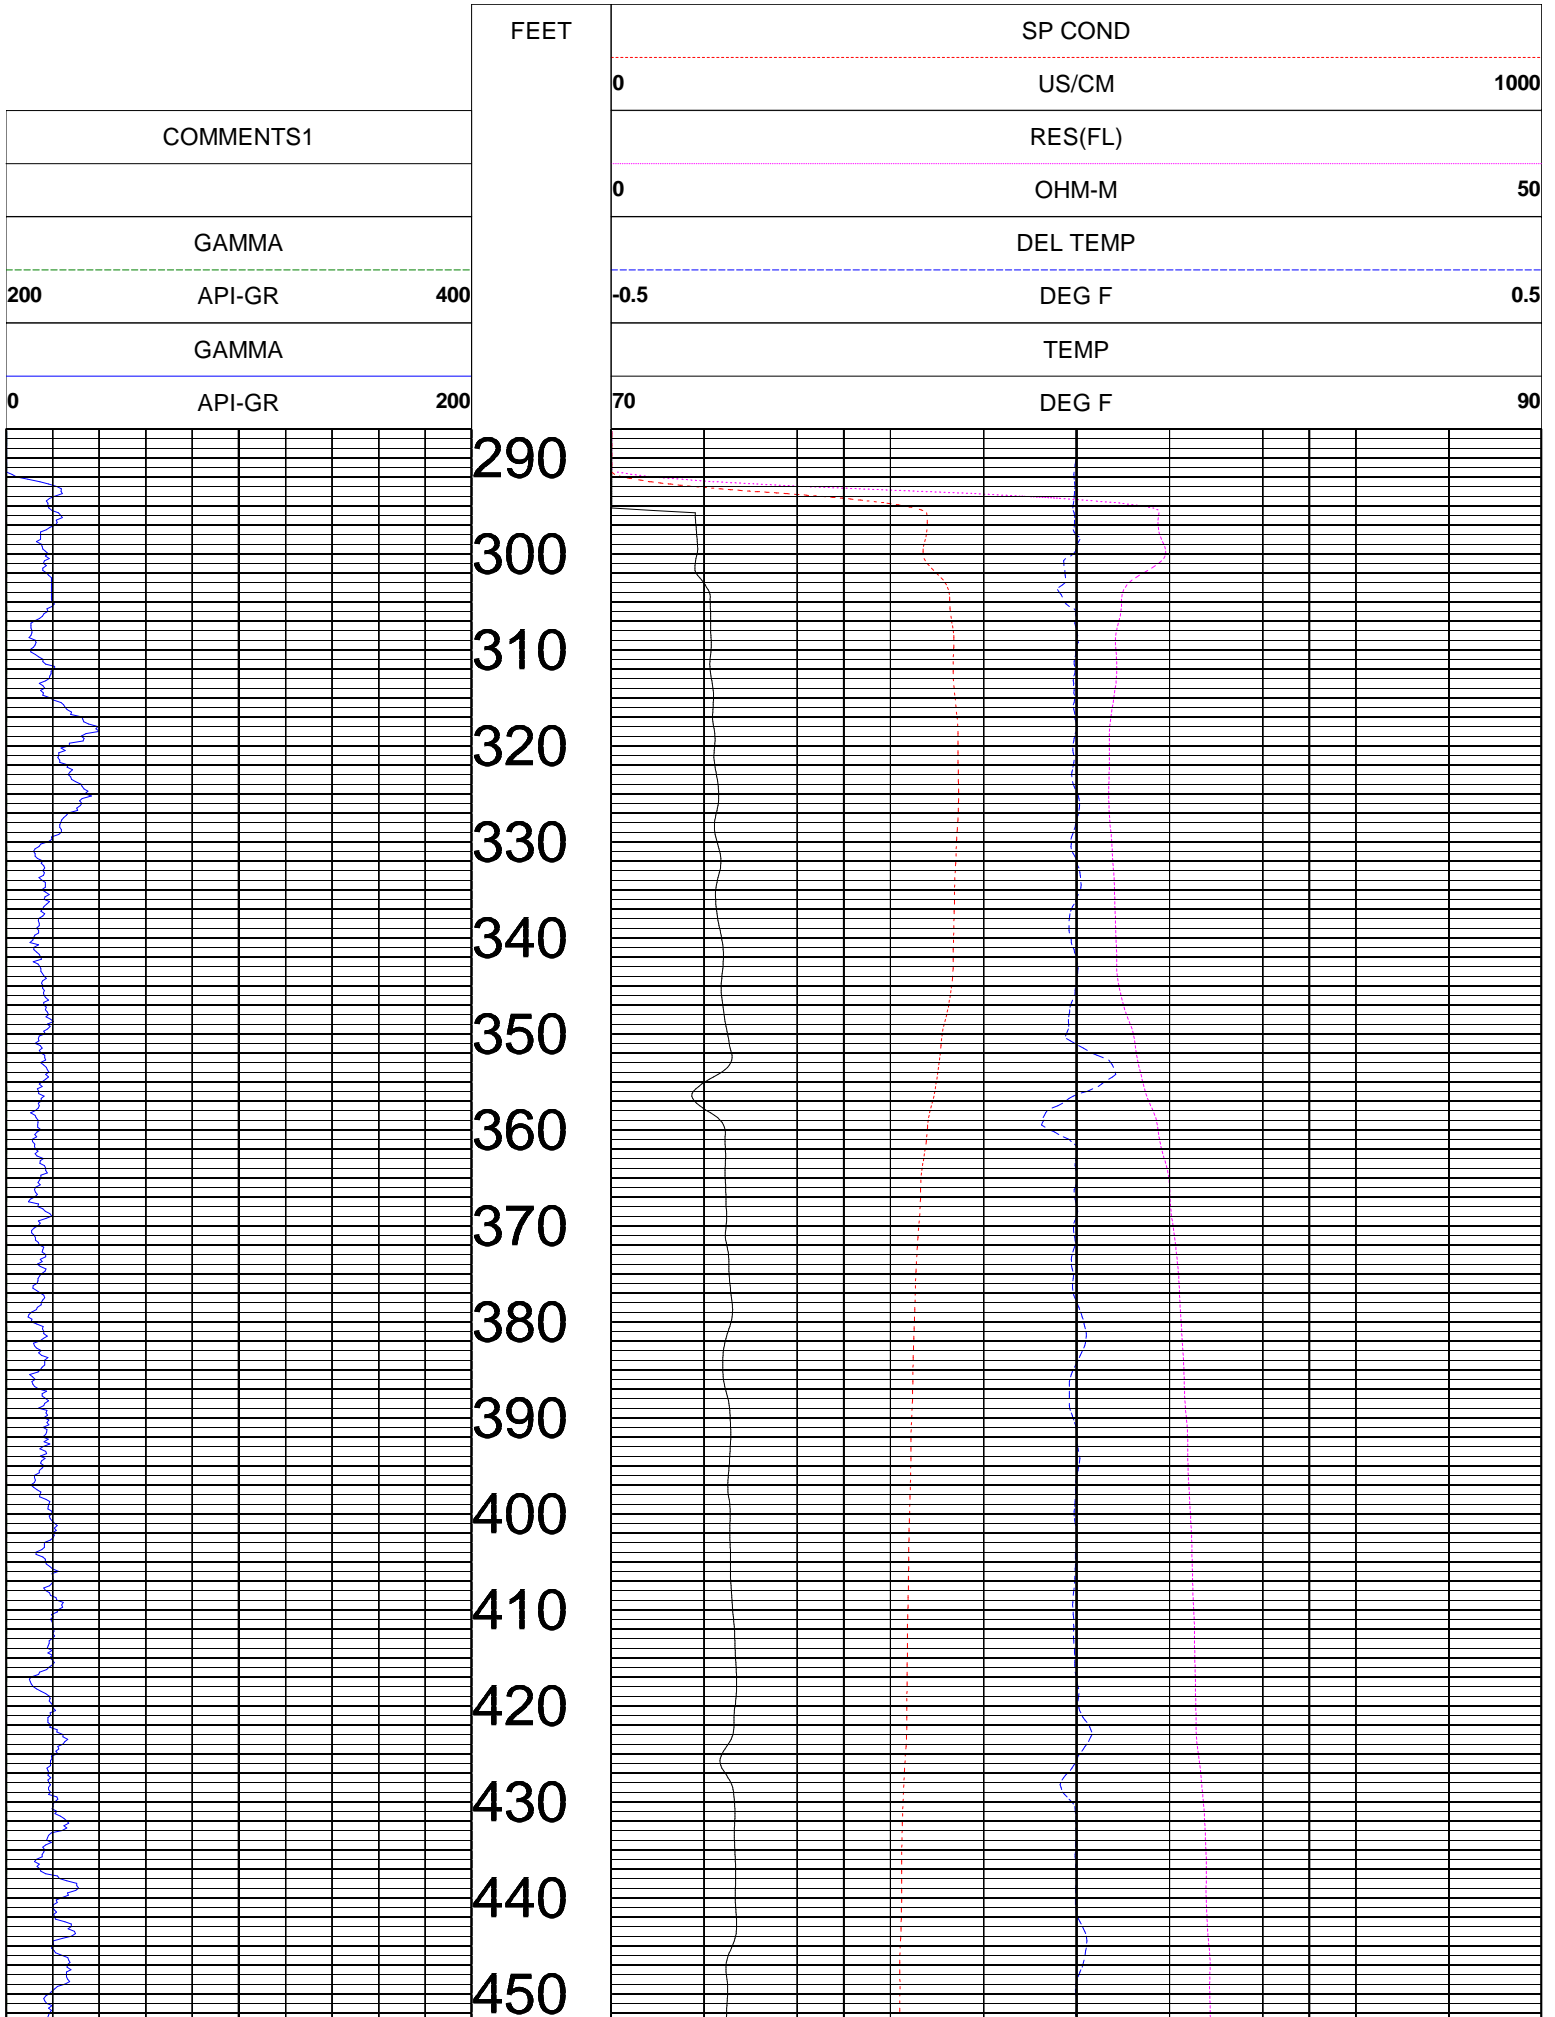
FEET

SP COND
0 US/CM 1000

COMMENTS1

RES(FL)
0 OHM-M 50

GAMMA
200 API-GR 400

DEL TEMP
-0.5 DEG F 0.5

GAMMA
0 API-GR 200

TEMP
70 DEG F 90

290
300
310
320
330
340
350
360
370
380
390
400
410
420
430
440
450